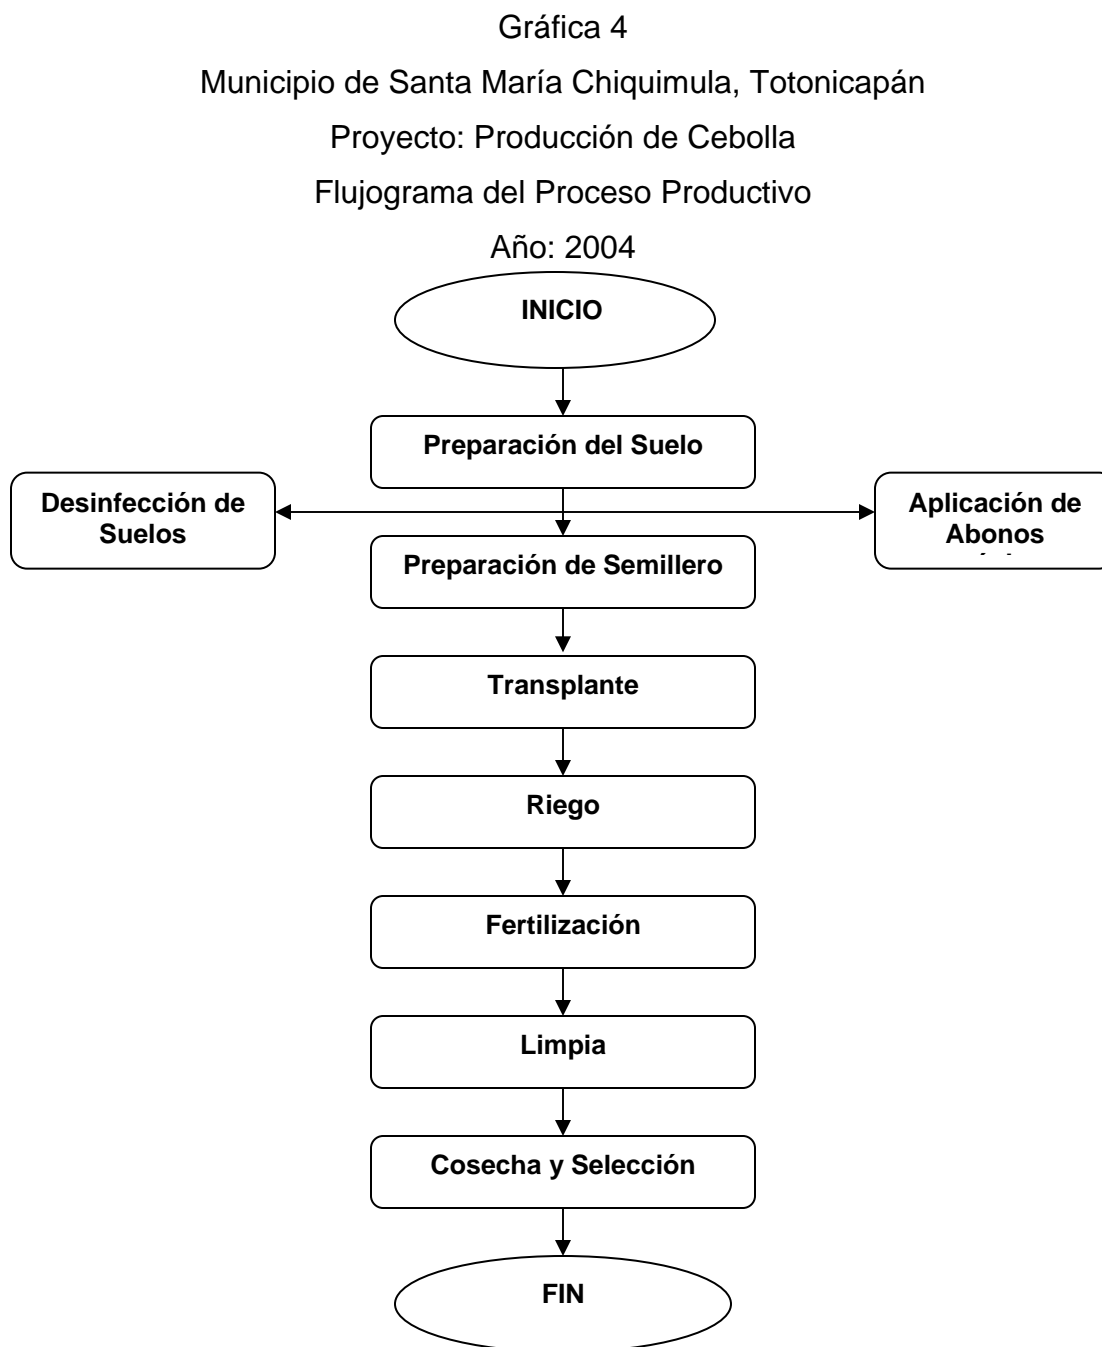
Gráfica 4

Municipio de Santa María Chiquimula, Totonicapán

Proyecto: Producción de Cebolla

Flujograma del Proceso Productivo

Año: 2004

INICIO

Preparación del Suelo

Desinfección de Suelos

Aplicación de Abonos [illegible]

Preparación de Semillero

Transplante

Riego

Fertilización

Limpia

Cosecha y Selección

FIN